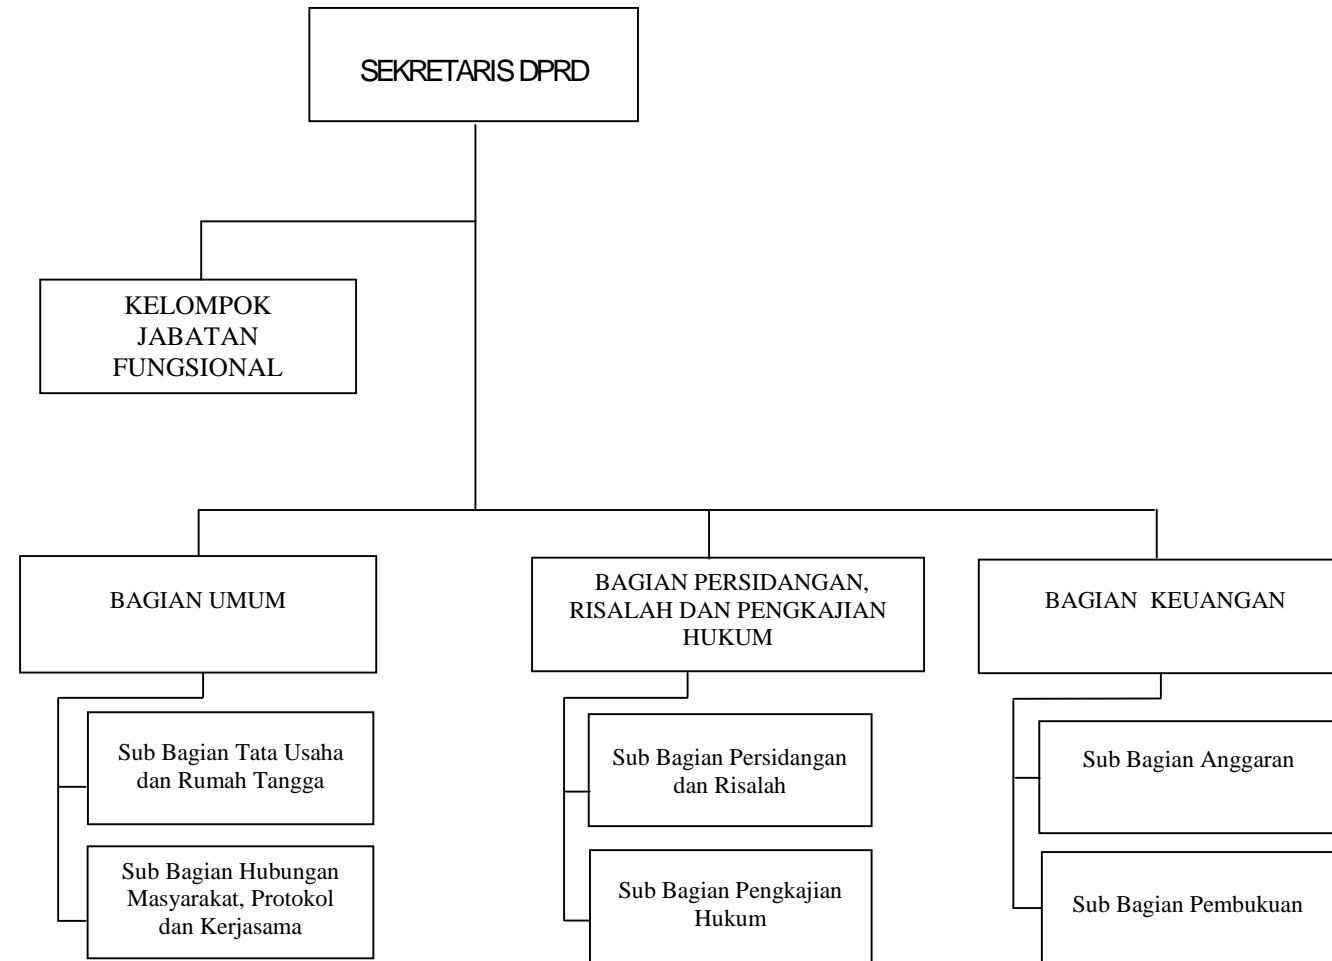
SEKRETARIS DPRD

KELOMPOK JABATAN FUNGSIONAL

BAGIAN UMUM

Sub Bagian Tata Usaha dan Rumah Tangga

Sub Bagian Hubungan Masyarakat, Protokol dan Kerjasama

BAGIAN PERSIDANGAN, RISALAH DAN PENGKAJIAN HUKUM

Sub Bagian Persidangan dan Risalah

Sub Bagian Pengkajian Hukum

BAGIAN KEUANGAN

Sub Bagian Anggaran

Sub Bagian Pembukuan